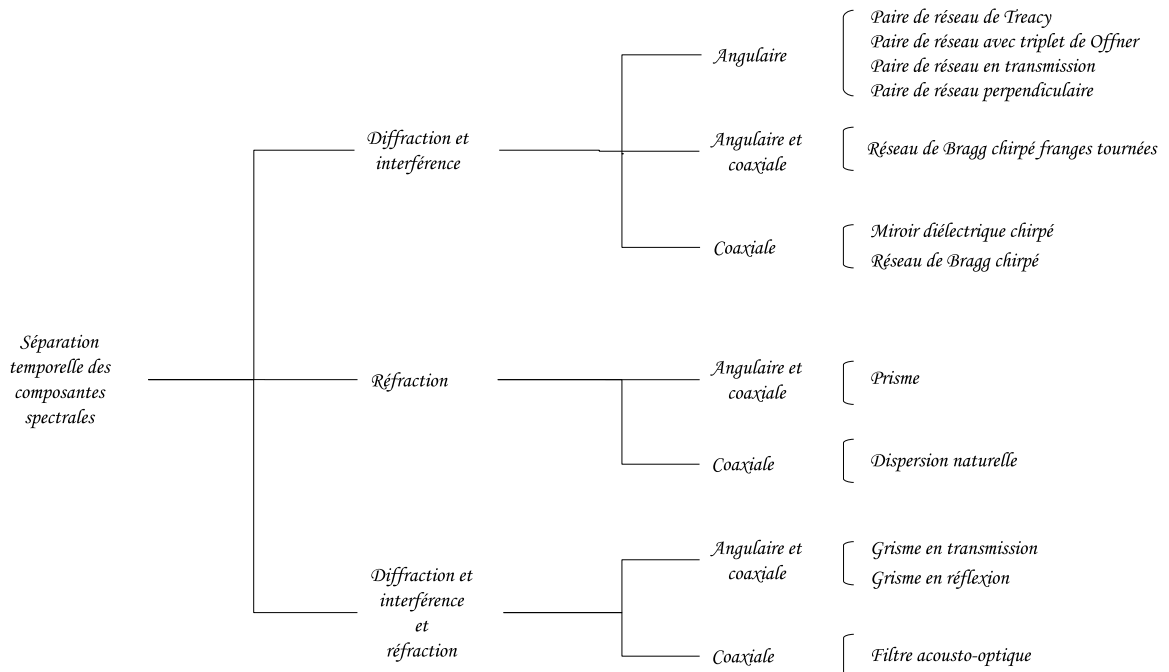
Séparation temporelle des composantes spectrales

Diffraction et interférence

Angulaire

Paire de réseau de Treacy
Paire de réseau avec triplet de Offner
Paire de réseau en transmission
Paire de réseau perpendiculaire

Angulaire et coaxiale

Réseau de Bragg chirpé franges tournées

Coaxiale

Miroir diélectrique chirpé
Réseau de Bragg chirpé

Réfraction

Angulaire et coaxiale

Prisme

Coaxiale

Dispersion naturelle

Diffraction et interférence et réfraction

Angulaire et coaxiale

Grisme en transmission
Grisme en réflexion

Coaxiale

Filtre acousto-optique